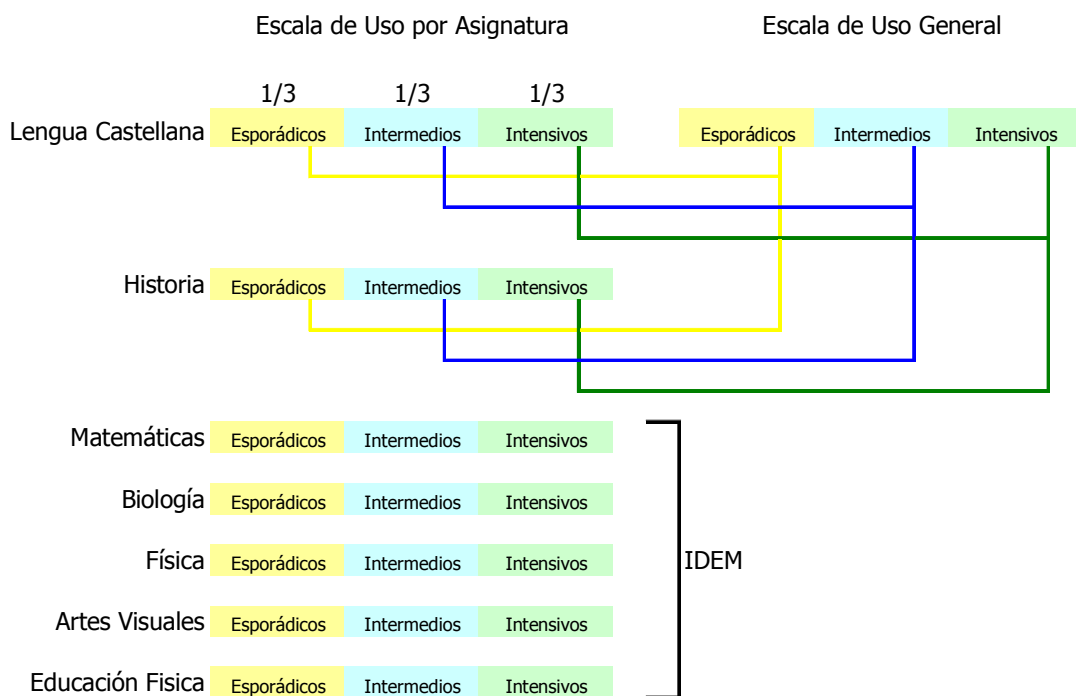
Escala de Uso por Asignatura

Escala de Uso General

1/3 1/3 1/3

Lengua Castellana Esporádicos Intermedios Intensivos

Esporádicos Intermedios Intensivos

Historia Esporádicos Intermedios Intensivos

Matemáticas Esporádicos Intermedios Intensivos

Biología Esporádicos Intermedios Intensivos

Física Esporádicos Intermedios Intensivos

Artes Visuales Esporádicos Intermedios Intensivos

Educación Fisica Esporádicos Intermedios Intensivos

IDEM